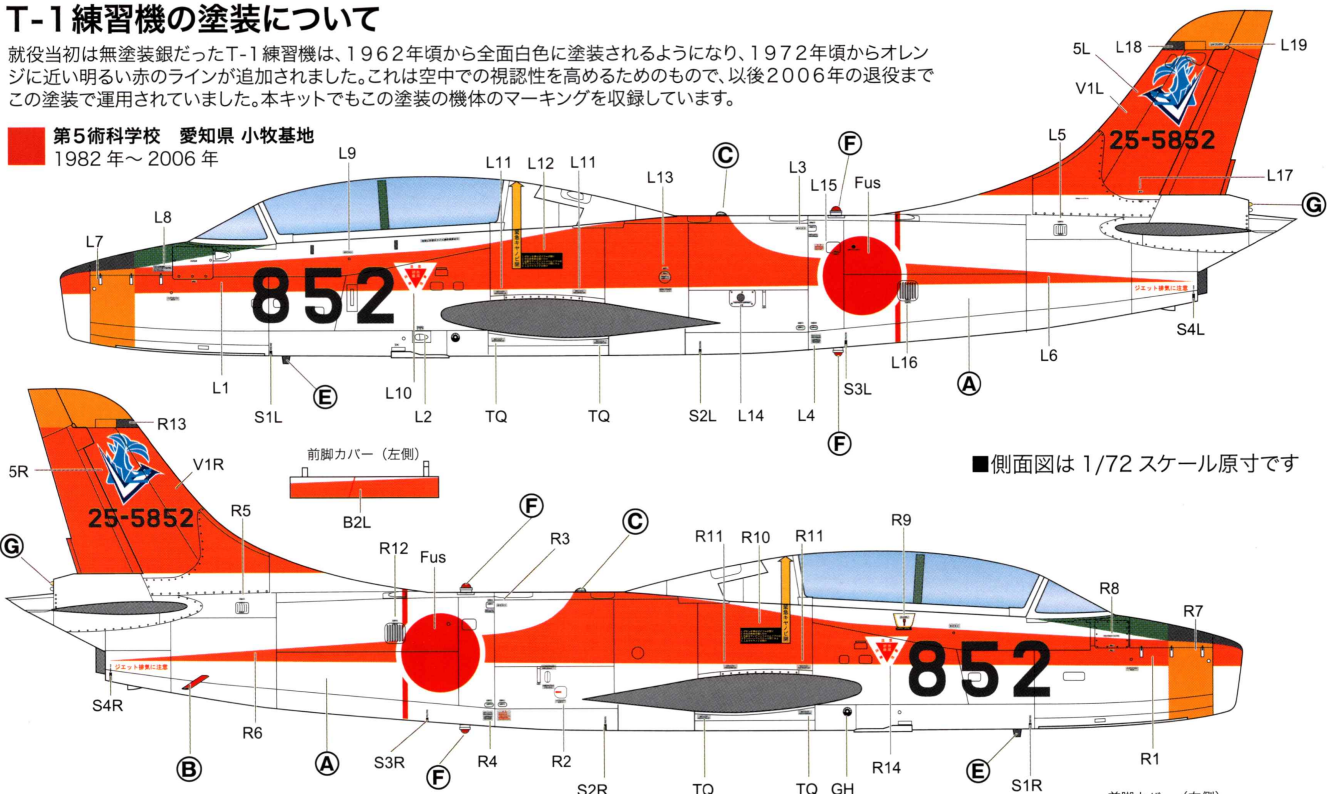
T-1練習機の塗装について

就役当初は無塗装銀だったT-1練習機は、1962年頃から全面白色に塗装されるようになり、1972年頃からオレンジに近い明るい赤のラインが追加されました。これは空中での視認性を高めるためのもので、以後2006年の退役までこの塗装で運用されていました。本キットでもこの塗装の機体のマーキングを収録しています。

第5術科学校　愛知県 小牧基地
1982年～2006年

5L L18 L19 V1L 25-5852 L5 L17 G L9 L11 L12 L11 C L13 L3 F L15 Fus L8 L7 852 S4L L16 L6 L1 S1L E L10 L2 TQ TQ S2L L14 L4 S3L A F

ジェット排気に注意

R13 5R V1R 25-5852 R5

前脚カバー（左側）
B2L

■側面図は 1/72 スケール原寸です

G F R3 C R11 R10 R11 R9 R12 Fus R8 R7 852 S4R R6 B A S3R F R4 R2 S2R TQ TQ GH R14 E S1R R1

ジェット排気に注意

前脚カバー（右側）